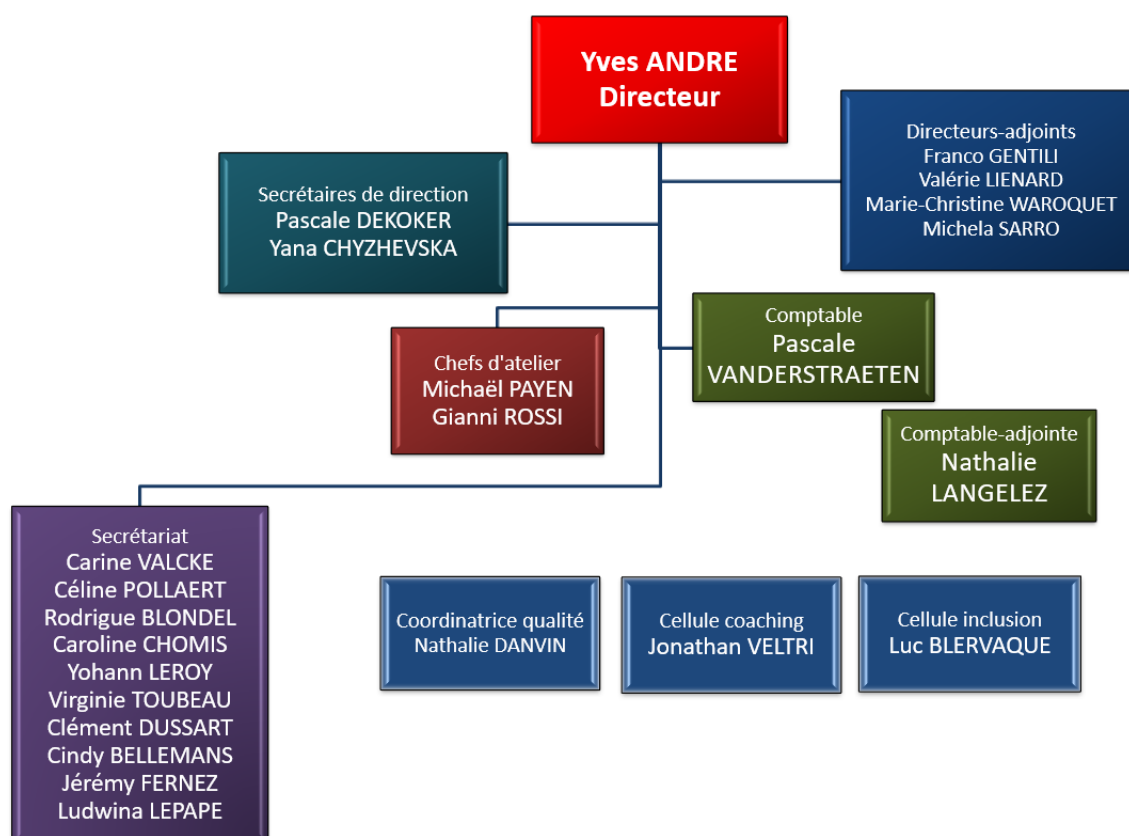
Yves ANDRE
Directeur

Directeurs-adjoints
Franco GENTILI
Valérie LIENARD
Marie-Christine WAROQUET
Michela SARRO

Secrétaires de direction
Pascale DEKOKER
Yana CHYZHEVSKA

Comptable
Pascale VANDERSTRAETEN

Chefs d'atelier
Michaël PAYEN
Gianni ROSSI

Comptable-adjointe
Nathalie LANGELEZ

Secrétariat
Carine VALCKE
Céline POLLAERT
Rodrigue BLONDEL
Caroline CHOMIS
Yohann LEROY
Virginie TOUBEAU
Clément DUSSART
Cindy BELLEMANS
Jérémy FERNEZ
Ludwina LEPAPE

Coordinatrice qualité
Nathalie DANVIN

Cellule coaching
Jonathan VELTRI

Cellule inclusion
Luc BLERVAQUE